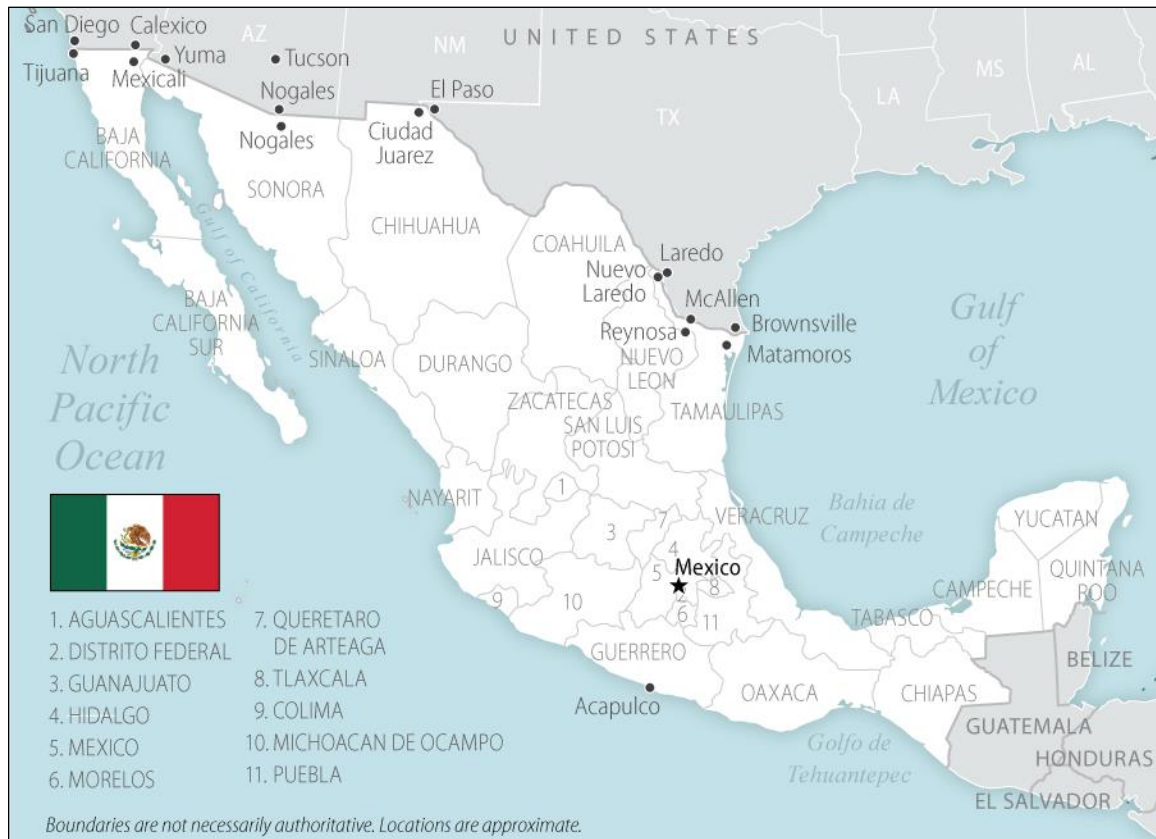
San Diego Calexico
Yuma
Tijuana Mexicali
AZ
Tucson
NM
UNITED STATES
Nogales
El Paso
TX
LA
MS
AL
BAJA CALIFORNIA
Nogales
Ciudad Juarez
SONORA
Gulf of California
CHIHUAHUA
COAHUILA
Laredo
Nuevo Laredo
McAllen
BAJA CALIFORNIA SUR
Reynosa
Brownsville
Matamoros
Gulf of Mexico
North Pacific Ocean
SINALOA
DURANGO
NUEVO LEON
ZACATECAS
SAN LUIS POTOSI
TAMAULIPAS
NAYARIT
1
VERACRUZ
Bahia de Campeche
YUCATAN
3
7
JALISCO
4
Mexico
5
8
QUINTANA ROO
CAMPECHE
9
10
2
6
11
TABASCO
GUERRERO
BELIZE
Acapulco
OAXACA
CHIAPAS
GUATEMALA
Golfo de Tehuantepec
HONDURAS
EL SALVADOR
1. AGUASCALIENTES
2. DISTRITO FEDERAL
3. GUANAJUATO
4. HIDALGO
5. MEXICO
6. MORELOS
7. QUERETARO DE ARTEAGA
8. TLAXCALA
9. COLIMA
10. MICHOACAN DE OCAMPO
11. PUEBLA
Boundaries are not necessarily authoritative. Locations are approximate.